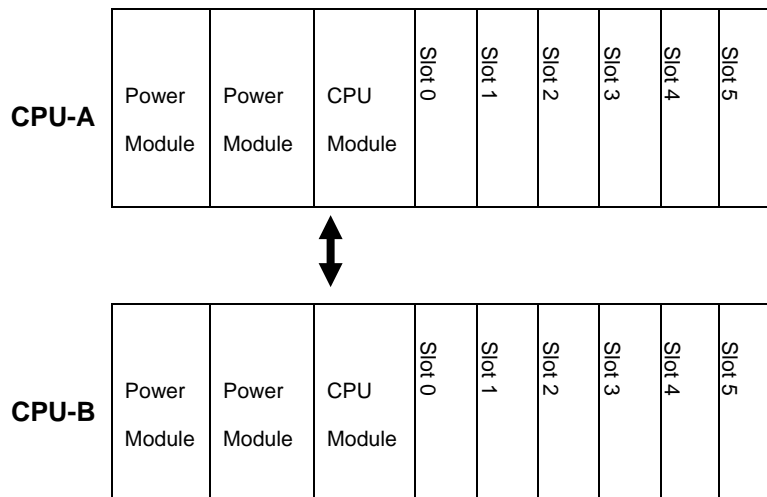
CPU-A

| Power Module | Power Module | CPU Module | Slot 0 | Slot 1 | Slot 2 | Slot 3 | Slot 4 | Slot 5 |
|---|---|---|---|---|---|---|---|---|

CPU-B

| Power Module | Power Module | CPU Module | Slot 0 | Slot 1 | Slot 2 | Slot 3 | Slot 4 | Slot 5 |
|---|---|---|---|---|---|---|---|---|